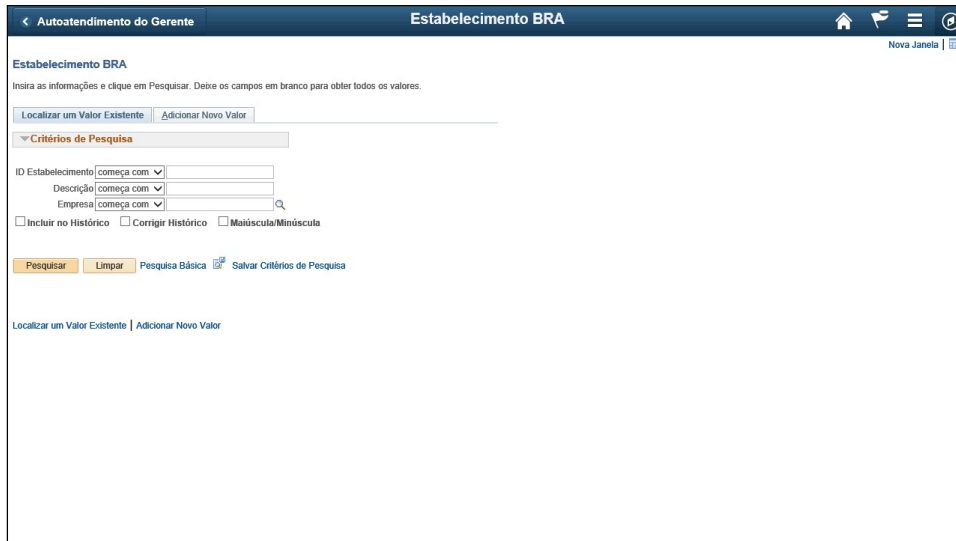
< Autoatendimento do Gerente

Estabelecimento BRA

Nova Janela |

Estabelecimento BRA

Insira as informações e clique em Pesquisar. Deixe os campos em branco para obter todos os valores.

Localizar um Valor Existente | Adicionar Novo Valor

Critérios de Pesquisa

ID Estabelecimento começa com

Descrição começa com

Empresa começa com

Incluir no Histórico   Corrigir Histórico   Maiúscula/Minúscula

Pesquisar   Limpar   Pesquisa Básica   Salvar Critérios de Pesquisa

Localizar um Valor Existente | Adicionar Novo Valor